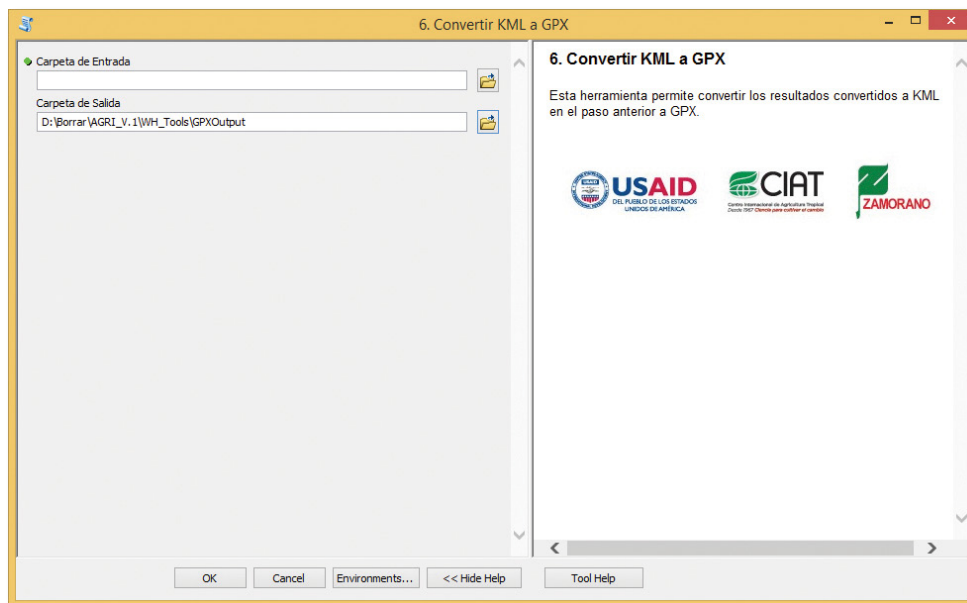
6. Convertir KML a GPX

Carpeta de Entrada

Carpeta de Salida

D:\Borrar\AGRI_V.1\WH_Tools\GPXOutput

6. Convertir KML a GPX

Esta herramienta permite convertir los resultados convertidos a KML en el paso anterior a GPX.

USAID DEL PUEBLO DE LOS ESTADOS UNIDOS DE AMÉRICA

CIAT Centro Internacional de Agricultura Tropical Desde 1967 Ciencia para cultivar el cambio

ZAMORANO

OK | Cancel | Environments... | << Hide Help | Tool Help